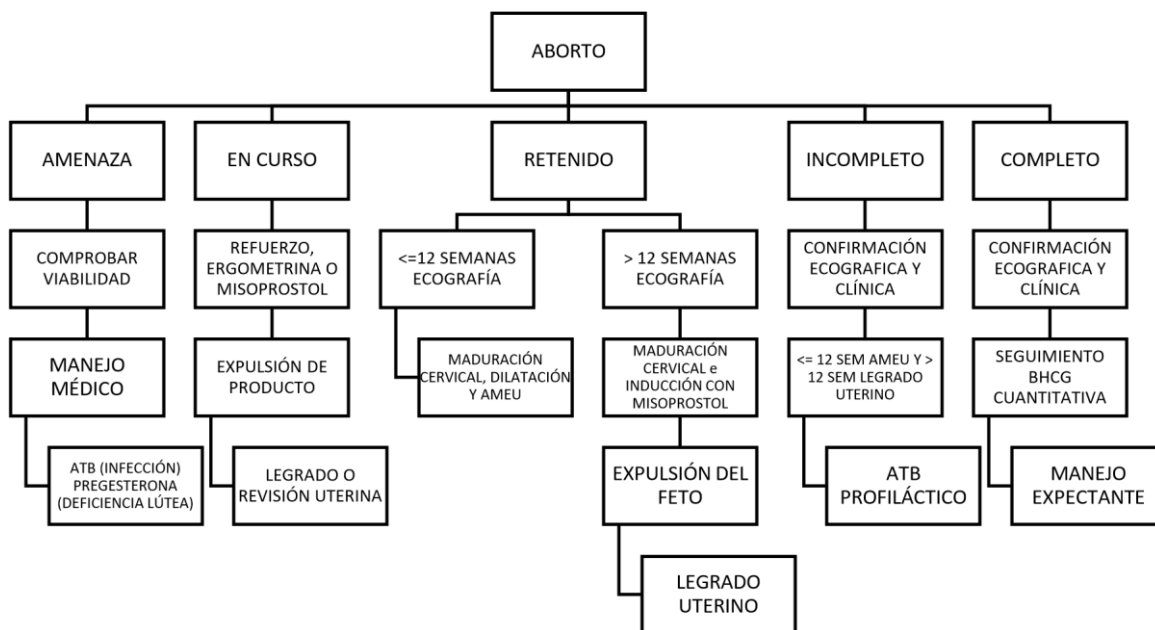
ABORTO

AMENAZA

COMPROBAR VIABILIDAD

MANEJO MÉDICO

ATB (INFECCIÓN) PREGESTERONA (DEFICIENCIA LÚTEA)

EN CURSO

REFUERZO, ERGOMETRINA O MISOPROSTOL

EXPULSIÓN DE PRODUCTO

LEGRADO O REVISIÓN UTERINA

RETENIDO

<=12 SEMANAS ECOGRAFÍA

MADURACIÓN CERVICAL, DILATACIÓN Y AMEU

> 12 SEMANAS ECOGRAFÍA

MADURACIÓN CERVICAL e INDUCCIÓN CON MISOPROSTOL

EXPULSIÓN DEL FETO

LEGRADO UTERINO

INCOMPLETO

CONFIRMACIÓN ECOGRAFICA Y CLÍNICA

<= 12 SEM AMEU Y > 12 SEM LEGRADO UTERINO

ATB PROFILÁCTICO

COMPLETO

CONFIRMACIÓN ECOGRAFICA Y CLÍNICA

SEGUIMIENTO BHCG CUANTITATIVA

MANEJO EXPECTANTE